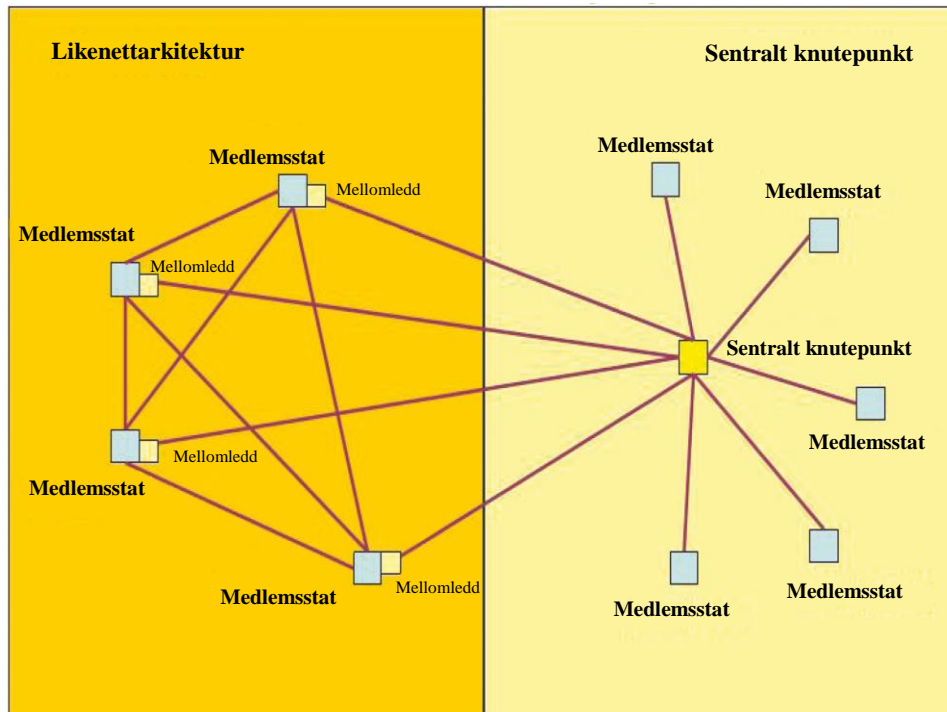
Likenettarkitektur

Medlemsstat
Mellomledd

Medlemsstat
Mellomledd

Medlemsstat
Mellomledd

Medlemsstat
Mellomledd

Sentralt knutepunkt

Medlemsstat

Medlemsstat

Sentralt knutepunkt

Medlemsstat

Medlemsstat

Medlemsstat